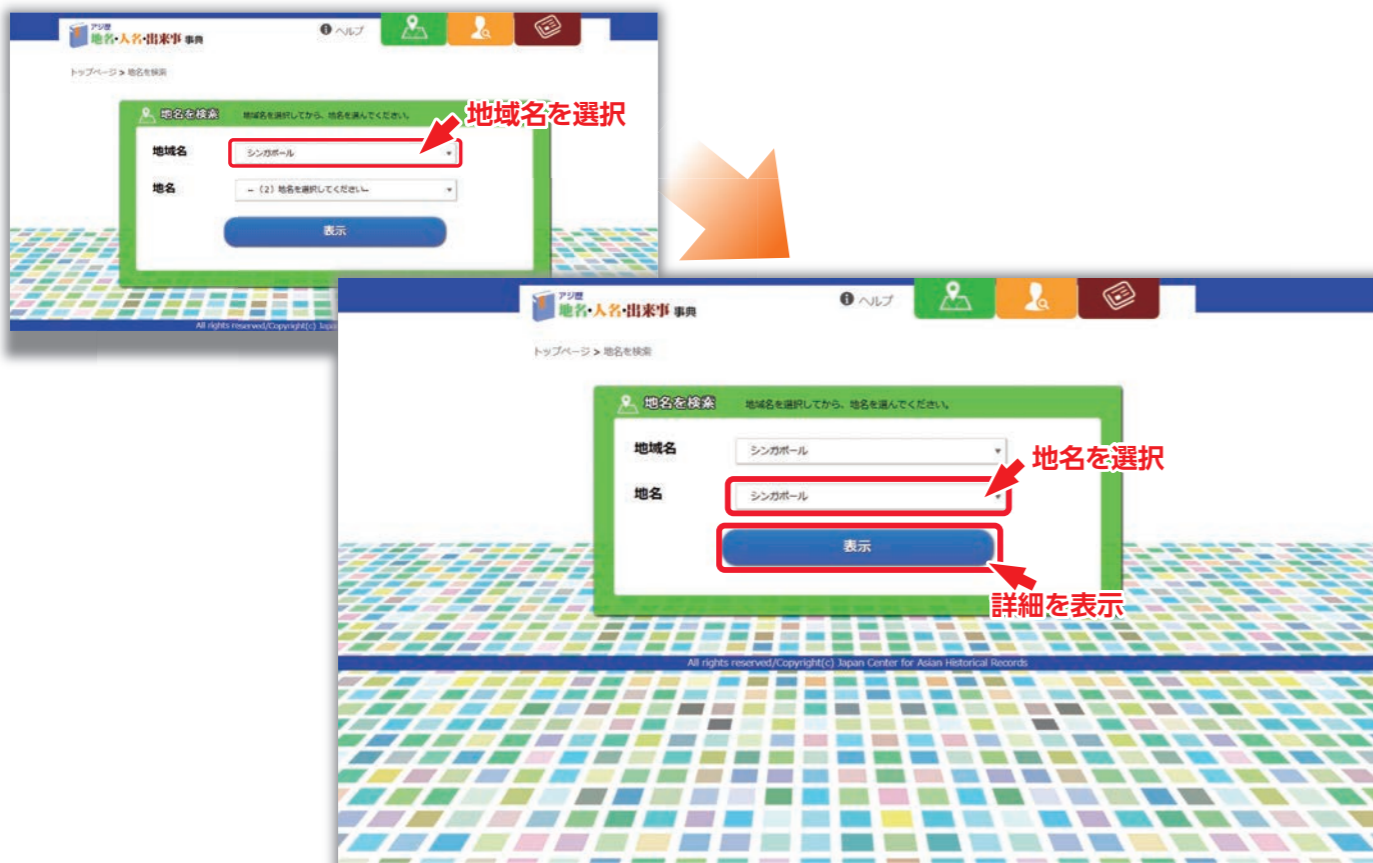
アジ歴
地名・人名・出来事 事典

ヘルプ

トップページ > 地名を検索

地名を検索　地域名を選択してから、地名を選んでください。

地域名を選択

地域名　シンガポール

地名　--（2）地名を選択してください--

表示

All rights reserved/Copyright(c) Japan

アジ歴
地名・人名・出来事 事典

ヘルプ

トップページ > 地名を検索

地名を検索　地域名を選択してから、地名を選んでください。

地域名　シンガポール

地名を選択

地名　シンガポール

表示

詳細を表示

All rights reserved/Copyright(c) Japan Center for Asian Historical Records